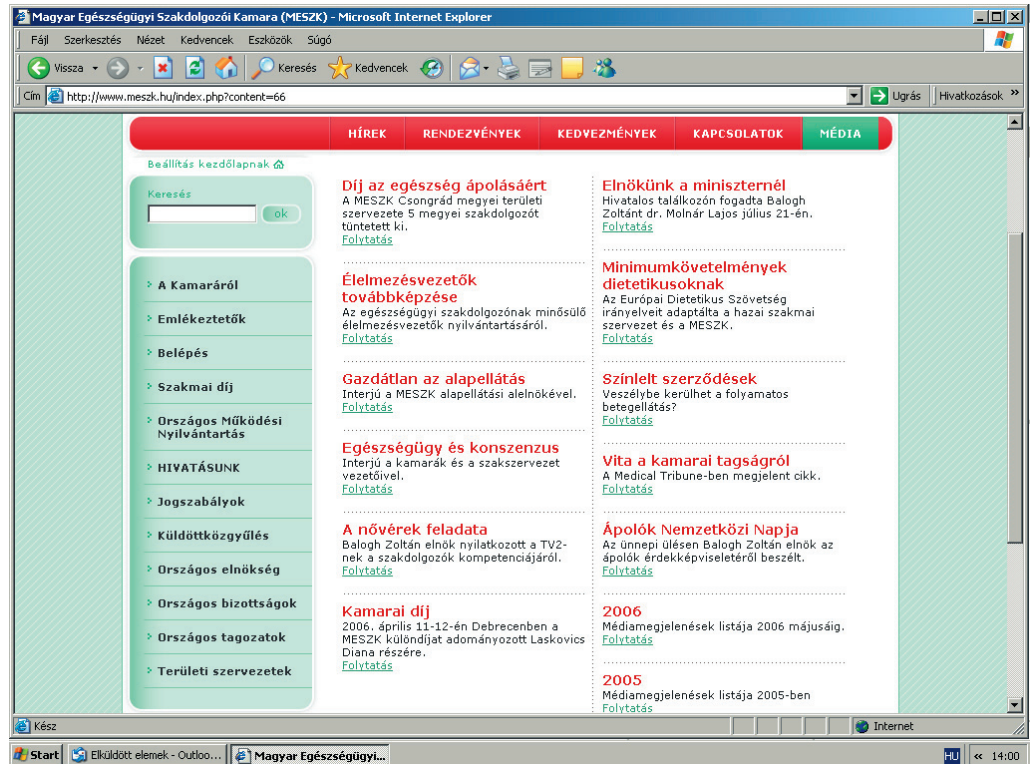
Magyar Egészségügyi Szakdolgozói Kamara (MESZK) - Microsoft Internet Explorer

Fájl Szerkesztés Nézet Kedvencek Eszközök Súgó

Vissza Keresés Kedvencek

Cím http://www.meszk.hu/index.php?content=66 Ugrás Hivatkozások

HÍREK RENDEZVÉNYEK KEDVEZMÉNYEK KAPCSOLATOK MÉDIA

Beállítás kezdőlapnak

Keresés
ok

A Kamaráról
Emlékeztetők
Belépés
Szakmai díj
Országos Működési Nyilvántartás
HIVATÁSUNK
Jogszabályok
Küldöttközgyűlés
Országos elnökség
Országos bizottságok
Országos tagozatok
Területi szervezetek

Díj az egészség ápolásáért
A MESZK Csongrád megyei területi szervezete 5 megyei szakdolgozót tüntetett ki.
Folytatás

Élelmezésvezetők továbbképzése
Az egészségügyi szakdolgozónak minősülő élelmezésvezetők nyilvántartásáról.
Folytatás

Gazdátlan az alapellátás
Interjú a MESZK alapellátási alelnökével.
Folytatás

Egészségügy és konszenzus
Interjú a kamarák és a szakszervezet vezetőivel.
Folytatás

A nővérek feladata
Balogh Zoltán elnök nyilatkozott a TV2-nek a szakdolgozók kompetenciájáról.
Folytatás

Kamarai díj
2006. április 11-12-én Debrecenben a MESZK különdíjat adományozott Laskovics Diana részére.
Folytatás

Elnökünk a miniszternél
Hivatalos találkozón fogadta Balogh Zoltánt dr. Molnár Lajos július 21-én.
Folytatás

Minimumkövetelmények dietetikusoknak
Az Európai Dietetikus Szövetség irányelveit adaptálta a hazai szakmai szervezet és a MESZK.
Folytatás

Színlelt szerződések
Veszélybe kerülhet a folyamatos betegellátás?
Folytatás

Vita a kamarai tagságról
A Medical Tribune-ben megjelent cikk.
Folytatás

Ápolók Nemzetközi Napja
Az ünnepi ülésen Balogh Zoltán elnök az ápolók érdekképviseletéről beszélt.
Folytatás

2006
Médiamegjelenések listája 2006 májusáig.
Folytatás

2005
Médiamegjelenések listája 2005-ben
Folytatás

Kész Internet

Start Elküldött elemek - Outloo... Magyar Egészségügyi... HU « 14:00